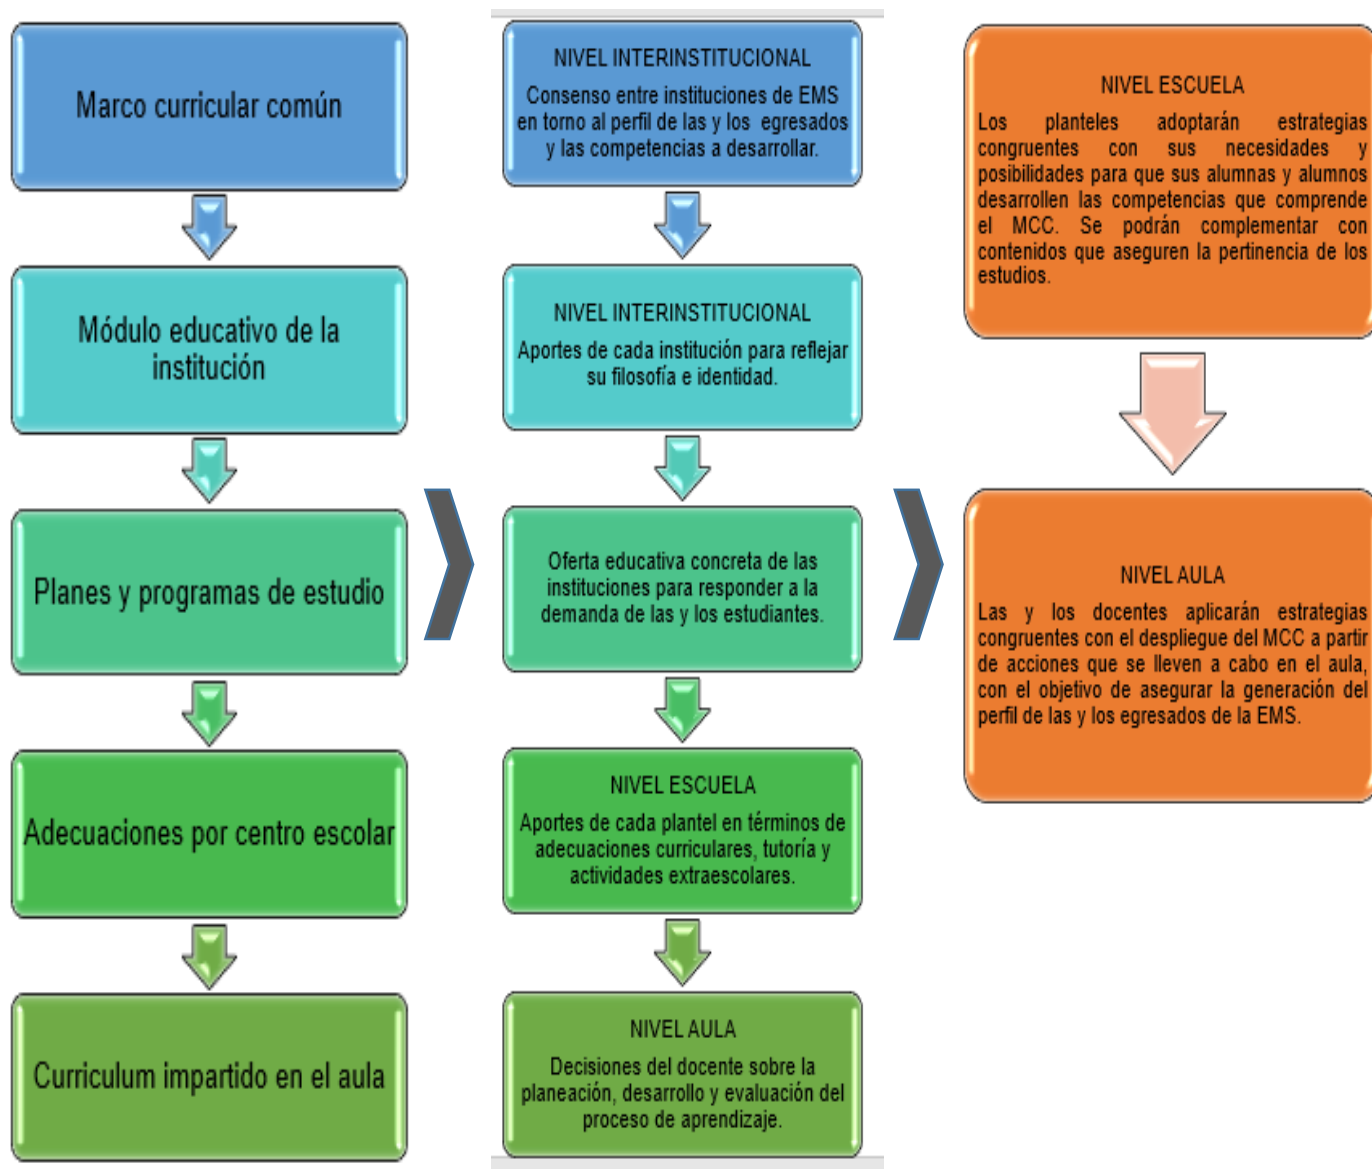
Marco curricular común

Módulo educativo de la institución

Planes y programas de estudio

Adecuaciones por centro escolar

Curriculum impartido en el aula

NIVEL INTERINSTITUCIONAL

Consenso entre instituciones de EMS en torno al perfil de las y los egresados y las competencias a desarrollar.

NIVEL INTERINSTITUCIONAL

Aportes de cada institución para reflejar su filosofía e identidad.

Oferta educativa concreta de las instituciones para responder a la demanda de las y los estudiantes.

NIVEL ESCUELA

Aportes de cada plantel en términos de adecuaciones curriculares, tutoría y actividades extraescolares.

NIVEL AULA

Decisiones del docente sobre la planeación, desarrollo y evaluación del proceso de aprendizaje.

NIVEL ESCUELA

Los planteles adoptarán estrategias congruentes con sus necesidades y posibilidades para que sus alumnas y alumnos desarrollen las competencias que comprende el MCC. Se podrán complementar con contenidos que aseguren la pertinencia de los estudios.

NIVEL AULA

Las y los docentes aplicarán estrategias congruentes con el despliegue del MCC a partir de acciones que se lleven a cabo en el aula, con el objetivo de asegurar la generación del perfil de las y los egresados de la EMS.